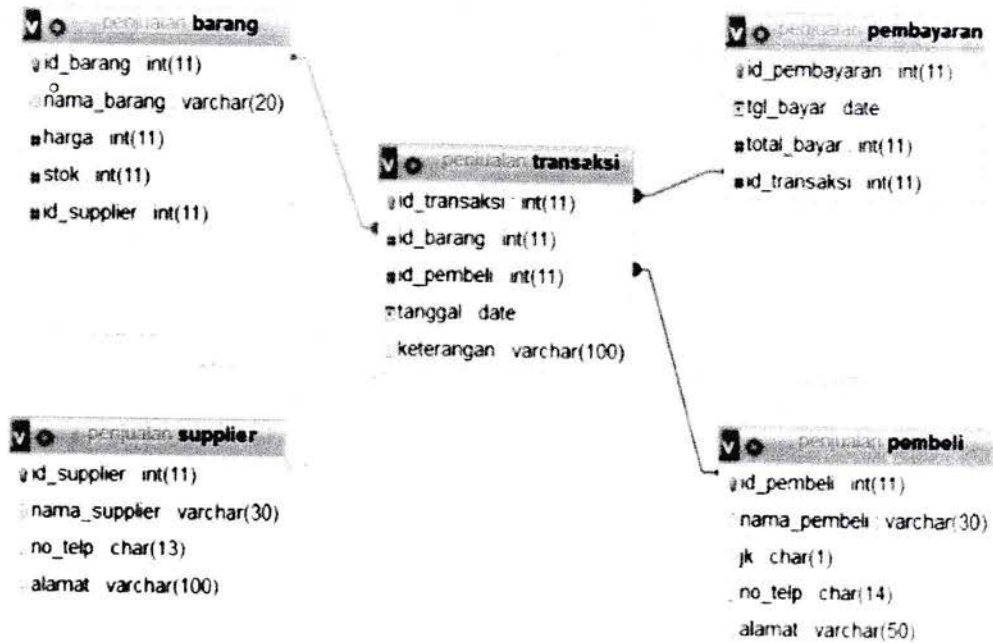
penjualan barang
id_barang int(11)
nama_barang varchar(20)
harga int(11)
stok int(11)
id_supplier int(11)

penjualan pembayaran
id_pembayaran int(11)
tgl_bayar date
total_bayar int(11)
id_transaksi int(11)

penjualan transaksi
id_transaksi int(11)
id_barang int(11)
id_pembeli int(11)
tanggal date
keterangan varchar(100)

penjualan supplier
id_supplier int(11)
nama_supplier varchar(30)
no_telp char(13)
alamat varchar(100)

penjualan pembeli
id_pembeli int(11)
nama_pembeli varchar(30)
jk char(1)
no_telp char(14)
alamat varchar(50)